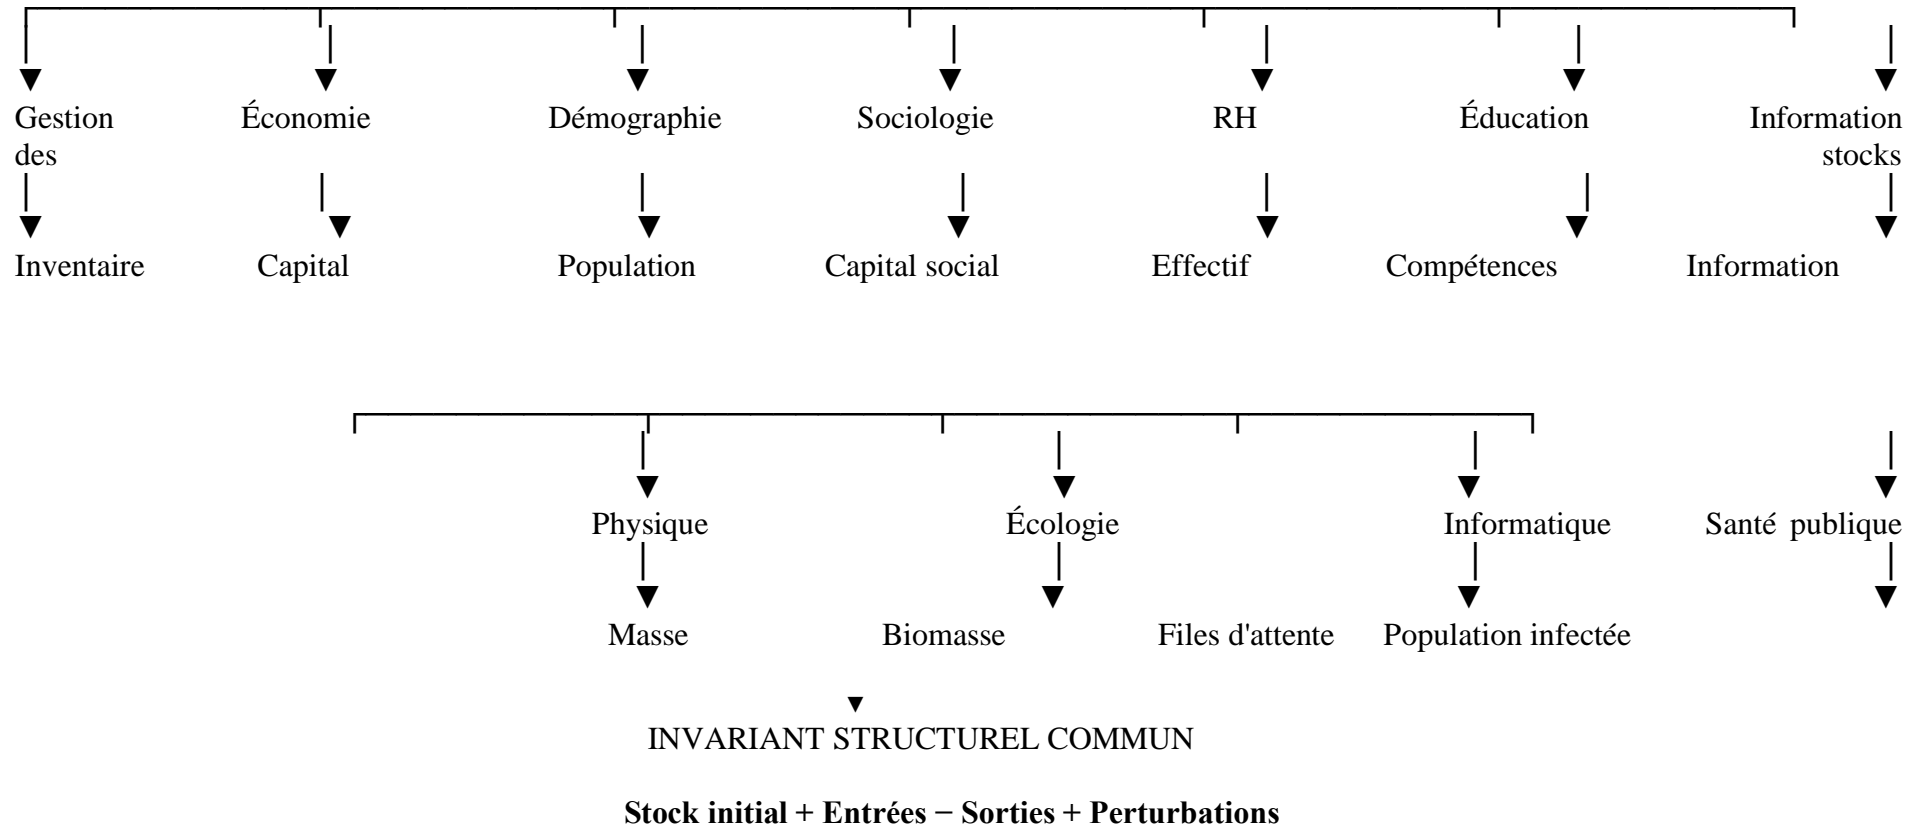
Gestion des

Inventaire

Économie

Capital

Démographie

Population

Sociologie

Capital social

RH

Effectif

Éducation

Compétences

Information stocks

Information

Physique

Masse

Écologie

Biomasse

Files d'attente

Informatique

Population infectée

Santé publique

INVARIANT STRUCTUREL COMMUN

**Stock initial + Entrées − Sorties + Perturbations**